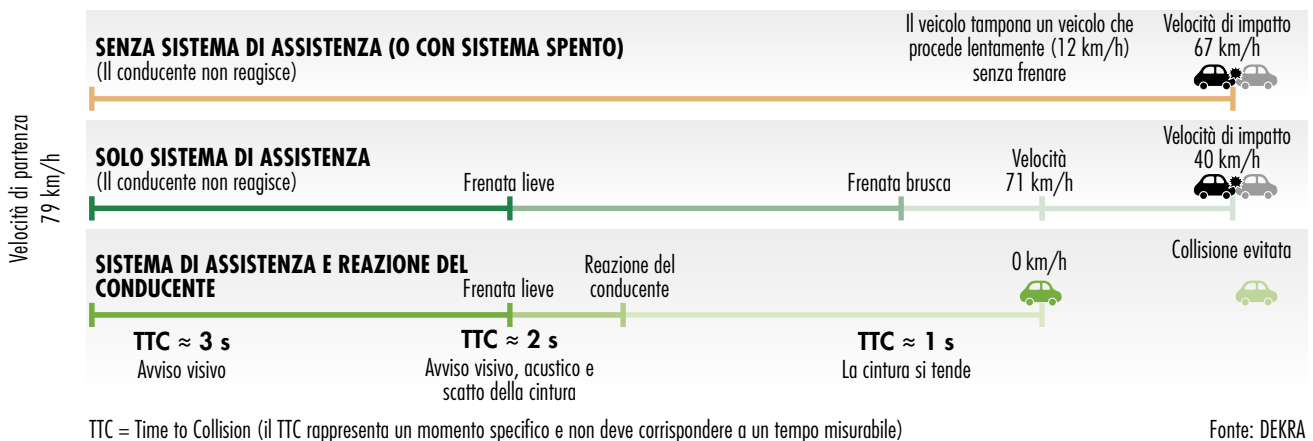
Velocità di partenza 79 km/h

SENZA SISTEMA DI ASSISTENZA (O CON SISTEMA SPENTO)
(Il conducente non reagisce)

Il veicolo tampona un veicolo che procede lentamente (12 km/h) senza frenare

Velocità di impatto 67 km/h

SOLO SISTEMA DI ASSISTENZA
(Il conducente non reagisce)

Frenata lieve

Frenata brusca

Velocità 71 km/h

Velocità di impatto 40 km/h

SISTEMA DI ASSISTENZA E REAZIONE DEL CONDUCENTE

Frenata lieve

Reazione del conducente

0 km/h

Collisione evitata

TTC ≈ 3 s
Avviso visivo

TTC ≈ 2 s
Avviso visivo, acustico e scatto della cintura

TTC ≈ 1 s
La cintura si tende

TTC = Time to Collision (il TTC rappresenta un momento specifico e non deve corrispondere a un tempo misurabile)

Fonte: DEKRA